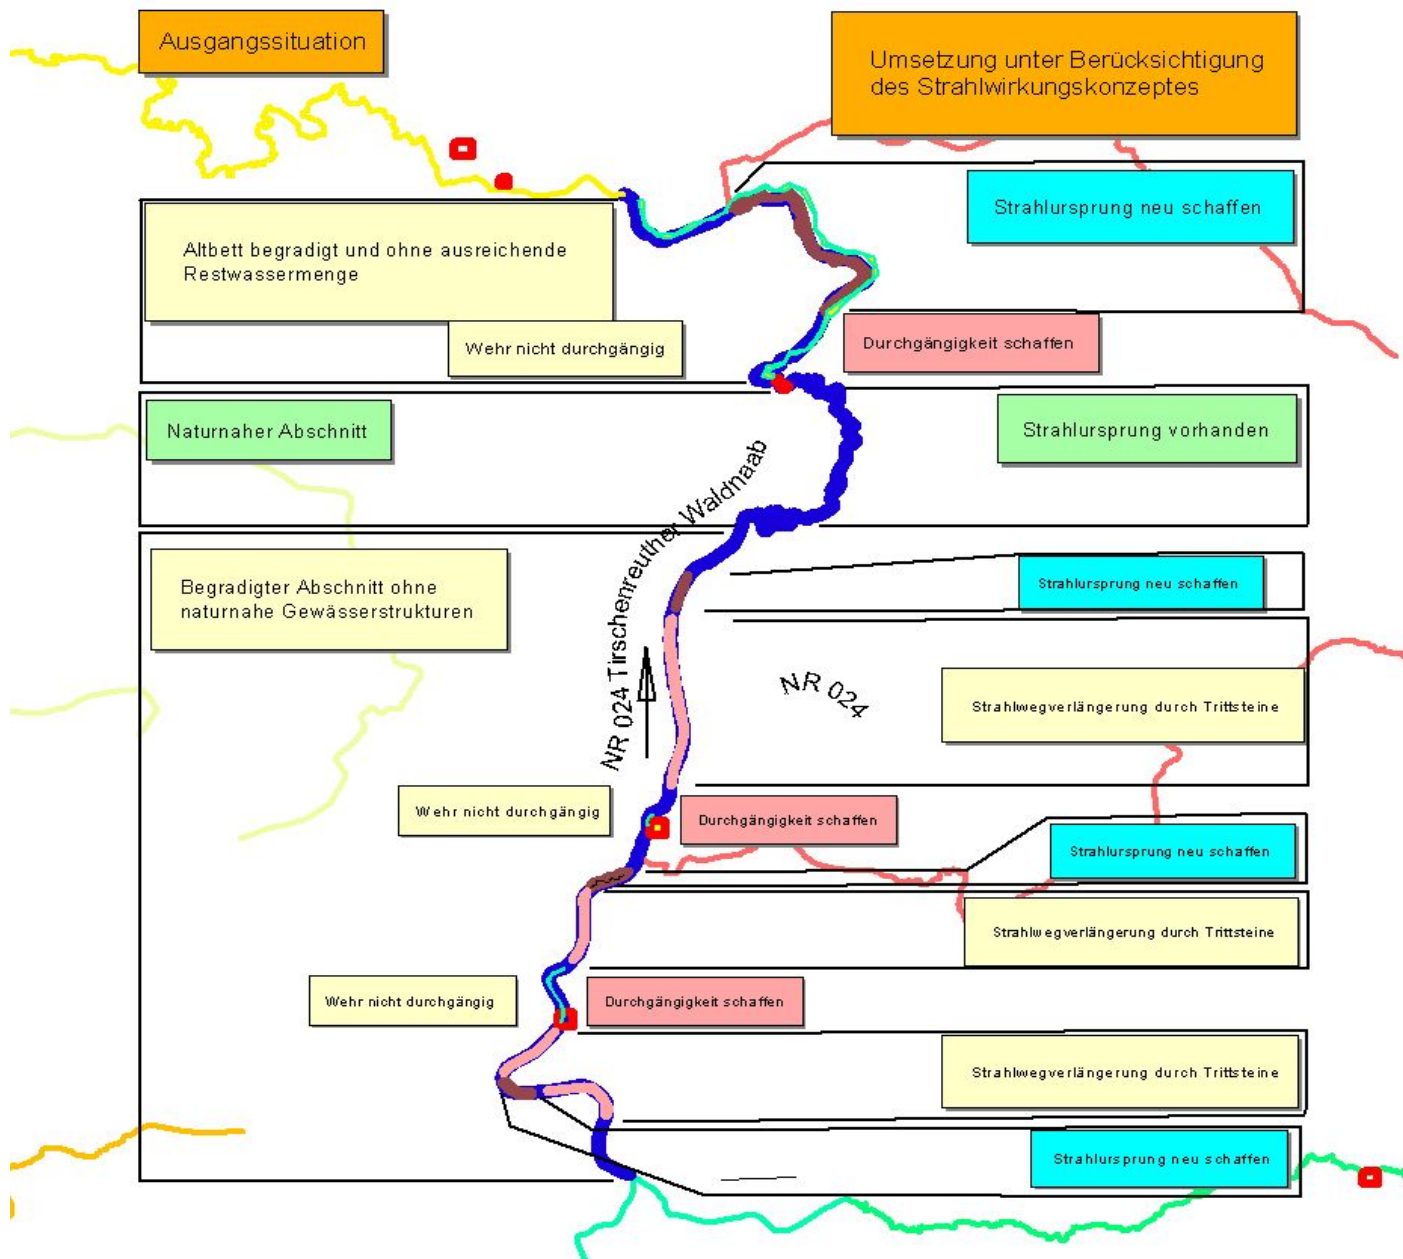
Ausgangssituation

Umsetzung unter Berücksichtigung des Strahlwirkungskonzeptes

Strahlursprung neu schaffen

Altbett begradigt und ohne ausreichende Restwassermenge

Wehr nicht durchgängig

Durchgängigkeit schaffen

Naturnaher Abschnitt

Strahlursprung vorhanden

NR 024 Tirschenreuther Waldnaab

Begradigter Abschnitt ohne naturnahe Gewässerstrukturen

Strahlursprung neu schaffen

NR 024

Strahlwegverlängerung durch Trittsteine

Wehr nicht durchgängig

Durchgängigkeit schaffen

Strahlursprung neu schaffen

Strahlwegverlängerung durch Trittsteine

Wehr nicht durchgängig

Durchgängigkeit schaffen

Strahlwegverlängerung durch Trittsteine

Strahlursprung neu schaffen